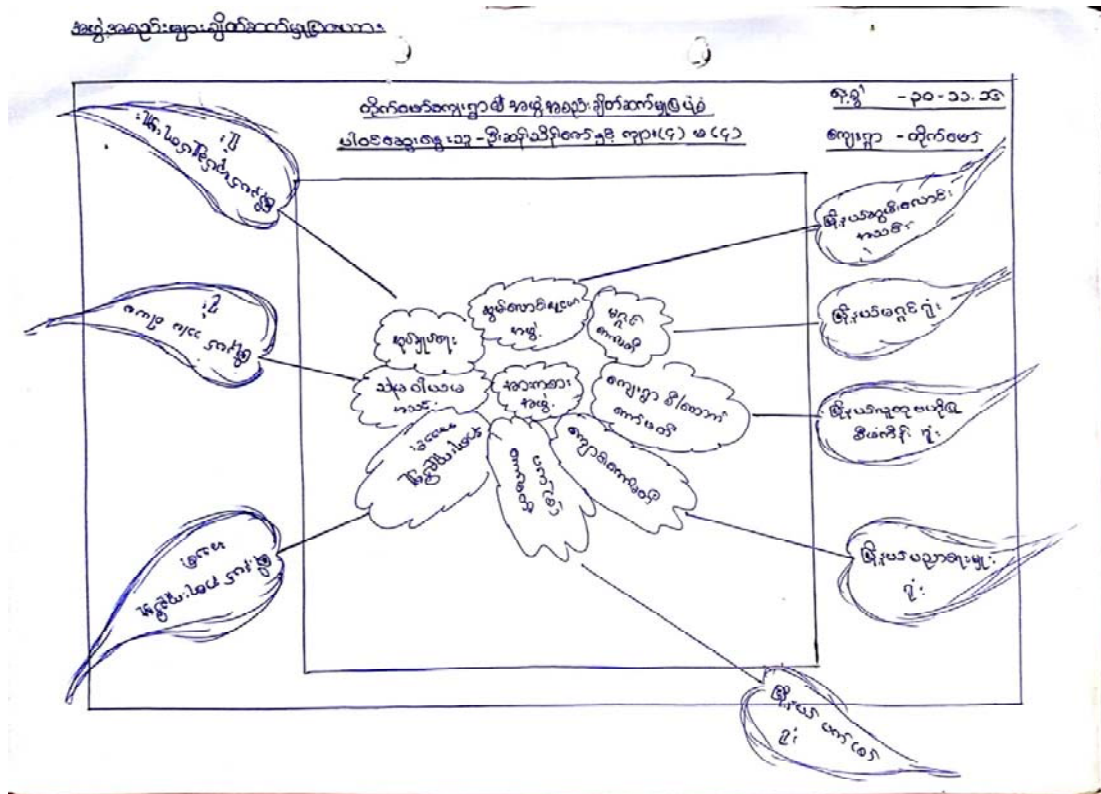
အဖွဲ့အစည်းများ ချိတ်ဆက်မှုပြမြေပုံ

တိုက်ဝေကျေးရွာ၏ အဖွဲ့အစည်း ချိတ်ဆက်မှုပြမြေပုံ

ပါဝင်ဆွေးနွေးသူ - ဦးဆိုင်းညီ၊ ဒေါ်ဖွားခ၊ ဒေါ်(၄) မ(၄)

ရက်စွဲ - ၃၀-၁၁-၁၆

ကျေးရွာ - တိုက်ဝေ

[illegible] ဌာန

ကျန်းမာရေး ဌာန

ကုသိုလ်ဖြစ်များ

သွင်းကုန်လယ်ယာ ကော်မတီ

အမျိုးသမီးရေးရာ အဖွဲ့

မဟာ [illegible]

အသက်ကြီး ရှေးရိုး

ကျေးရွာ စီမံအုပ်ချုပ် ကော်မတီ

အသင်းအဖွဲ့

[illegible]

ကျေးရွာအကောင်းဆုံး

မဟာ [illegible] ကော်မတီ

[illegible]

မြို့နယ်အမျိုးသမီးရေး အသင်း

မြို့နယ်စည်ပင် ရုံး

မြို့နယ်ကျေးလက်ဖွံ့ဖြိုး တိုးတက်ရေး ရုံး

မြို့နယ်ပညာရေးမှူး ရုံး

မြို့နယ် ဆေးရုံ ရုံး